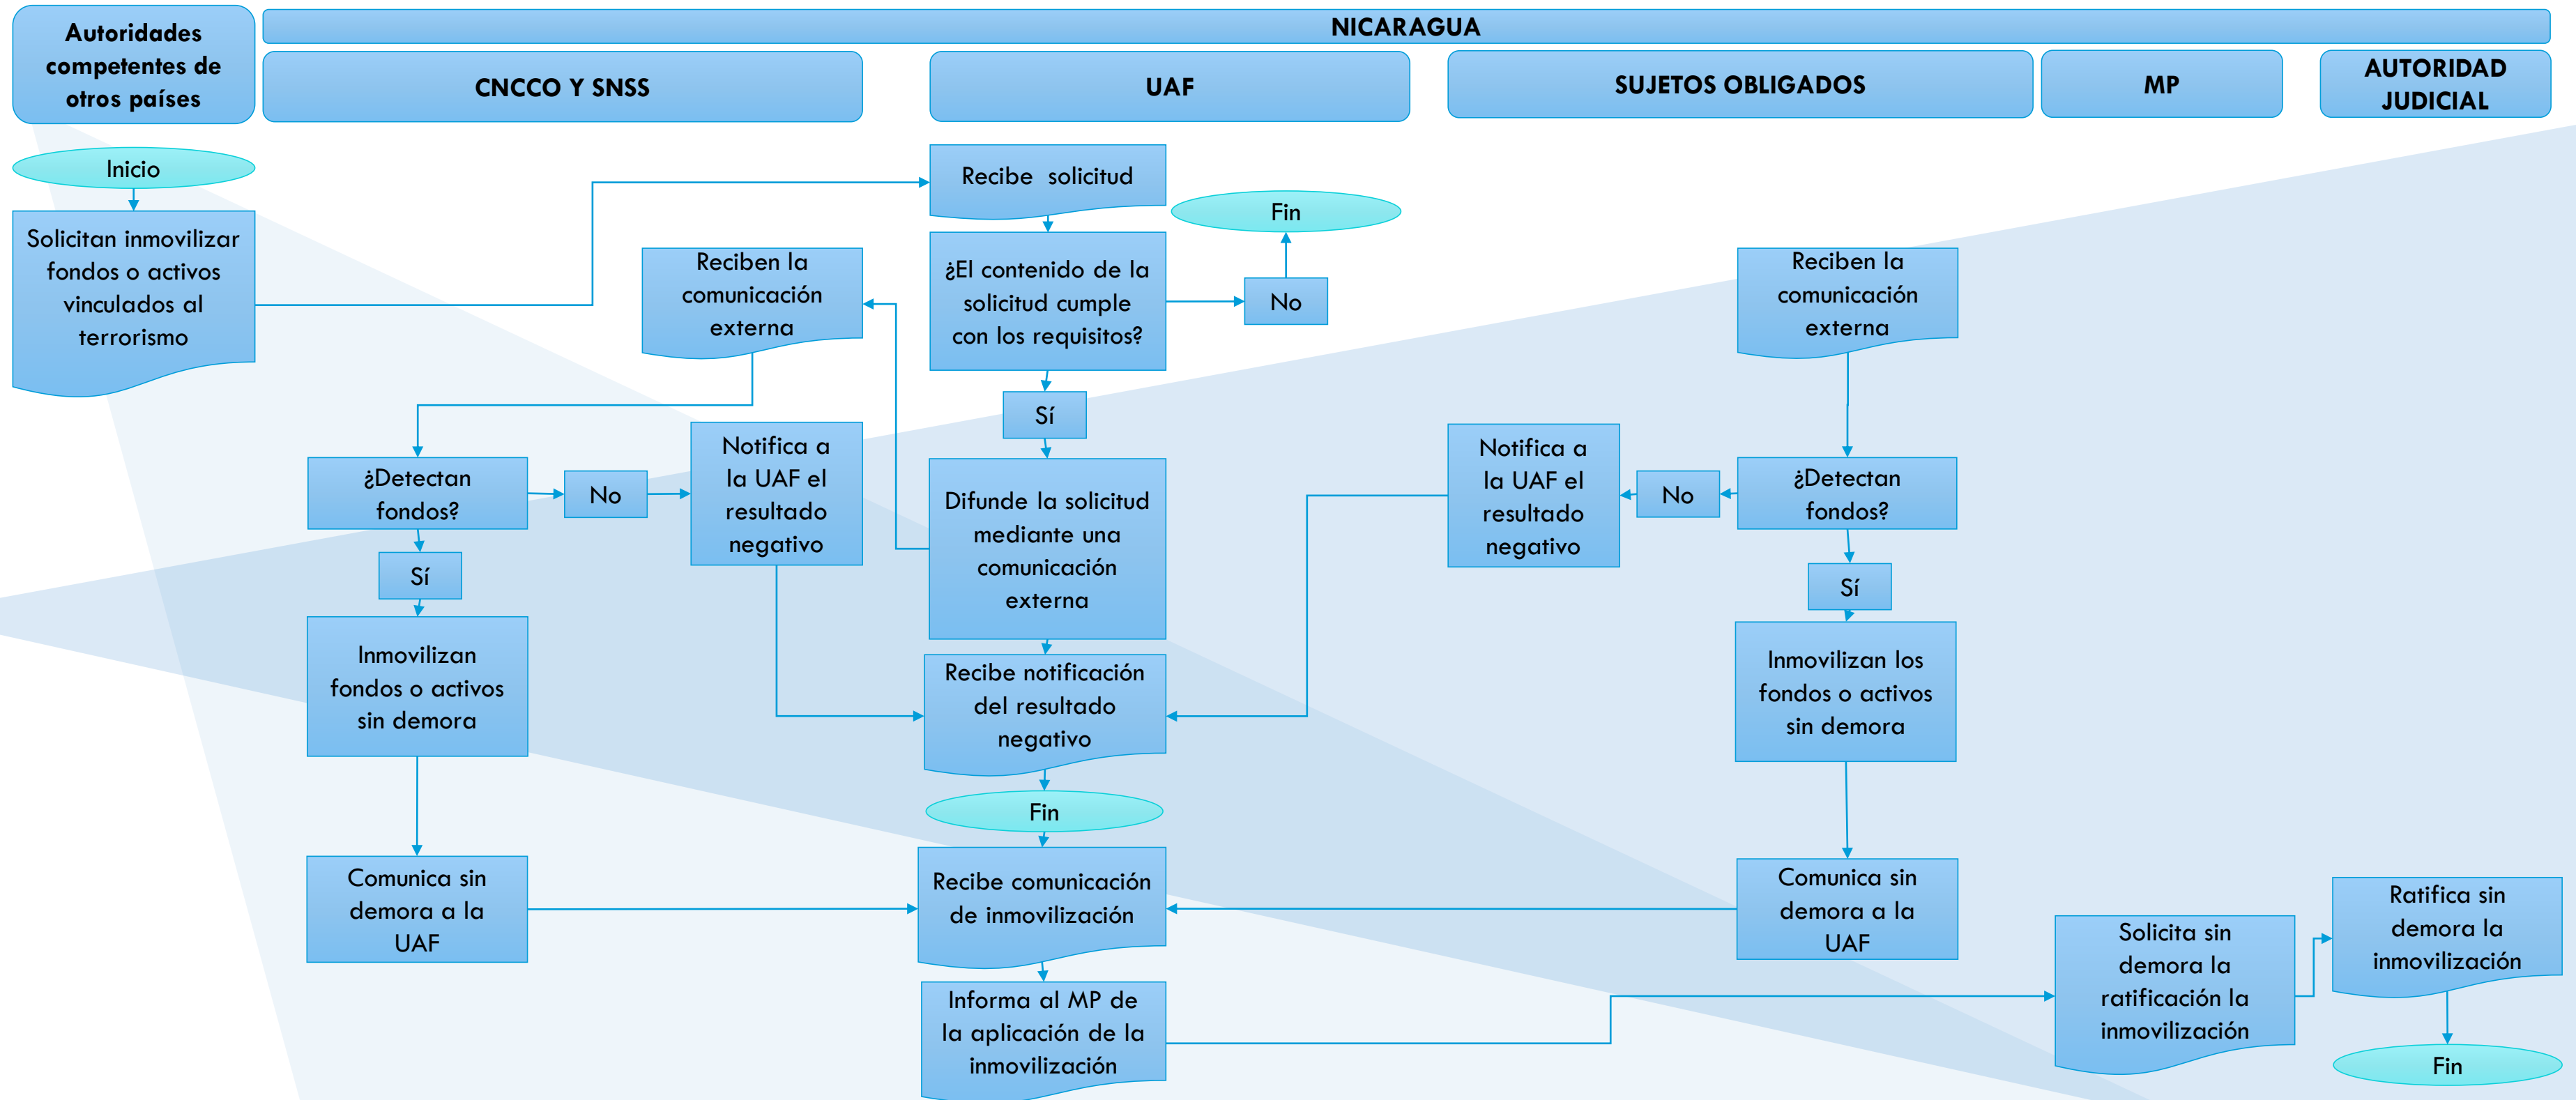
Autoridades competentes de otros países

NICARAGUA

CNCCO Y SNSS

UAF

SUJETOS OBLIGADOS

MP

AUTORIDAD JUDICIAL

Inicio

Solicitan inmovilizar fondos o activos vinculados al terrorismo

Recibe solicitud

Fin

¿El contenido de la solicitud cumple con los requisitos?

No

Sí

Reciben la comunicación externa

Reciben la comunicación externa

¿Detectan fondos?

No

Notifica a la UAF el resultado negativo

Difunde la solicitud mediante una comunicación externa

Notifica a la UAF el resultado negativo

No

¿Detectan fondos?

Sí

Sí

Inmovilizan fondos o activos sin demora

Recibe notificación del resultado negativo

Inmovilizan los fondos o activos sin demora

Fin

Comunica sin demora a la UAF

Recibe comunicación de inmovilización

Comunica sin demora a la UAF

Ratifica sin demora la inmovilización

Solicita sin demora la ratificación la inmovilización

Informa al MP de la aplicación de la inmovilización

Fin